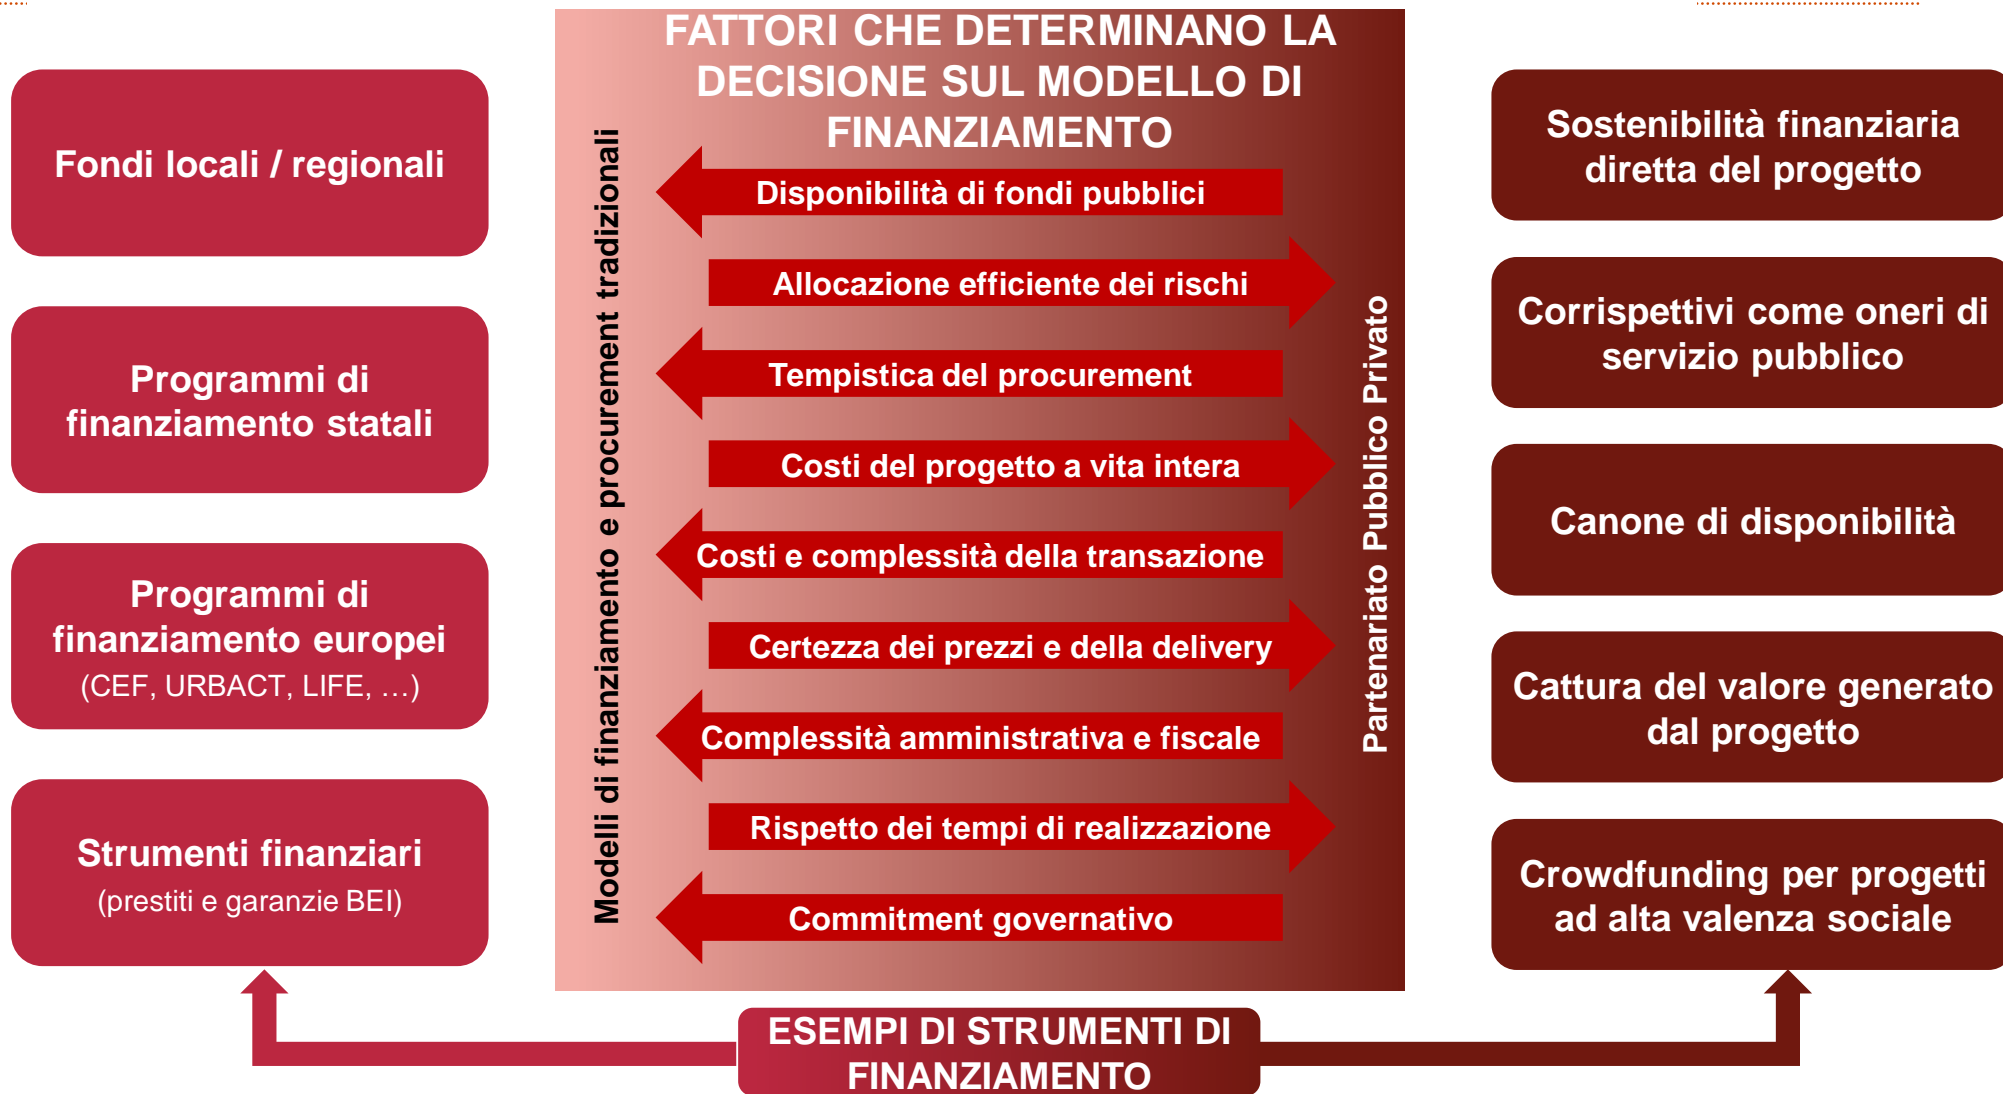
Fondi locali / regionali

Programmi di finanziamento statali

Programmi di finanziamento europei
(CEF, URBACT, LIFE, …)

Strumenti finanziari
(prestiti e garanzie BEI)

FATTORI CHE DETERMINANO LA DECISIONE SUL MODELLO DI FINANZIAMENTO

Modelli di finanziamento e procurement tradizionali

Disponibilità di fondi pubblici

Allocazione efficiente dei rischi

Tempistica del procurement

Costi del progetto a vita intera

Costi e complessità della transazione

Certezza dei prezzi e della delivery

Complessità amministrativa e fiscale

Rispetto dei tempi di realizzazione

Commitment governativo

Partenariato Pubblico Privato

Sostenibilità finanziaria diretta del progetto

Corrispettivi come oneri di servizio pubblico

Canone di disponibilità

Cattura del valore generato dal progetto

Crowdfunding per progetti ad alta valenza sociale

ESEMPI DI STRUMENTI DI FINANZIAMENTO